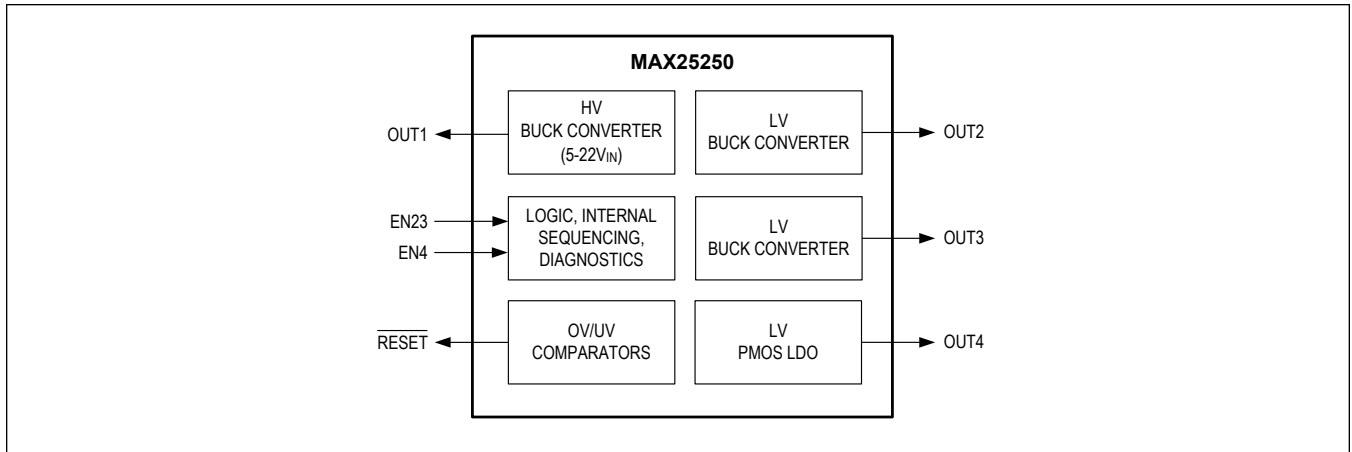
MAX25250

OUT1

HV
BUCK CONVERTER
(5-22$V_{IN}$)

LV
BUCK CONVERTER

OUT2

EN23

EN4

LOGIC, INTERNAL
SEQUENCING,
DIAGNOSTICS

LV
BUCK CONVERTER

OUT3

$\overline{RESET}$

OV/UV
COMPARATORS

LV
PMOS LDO

OUT4